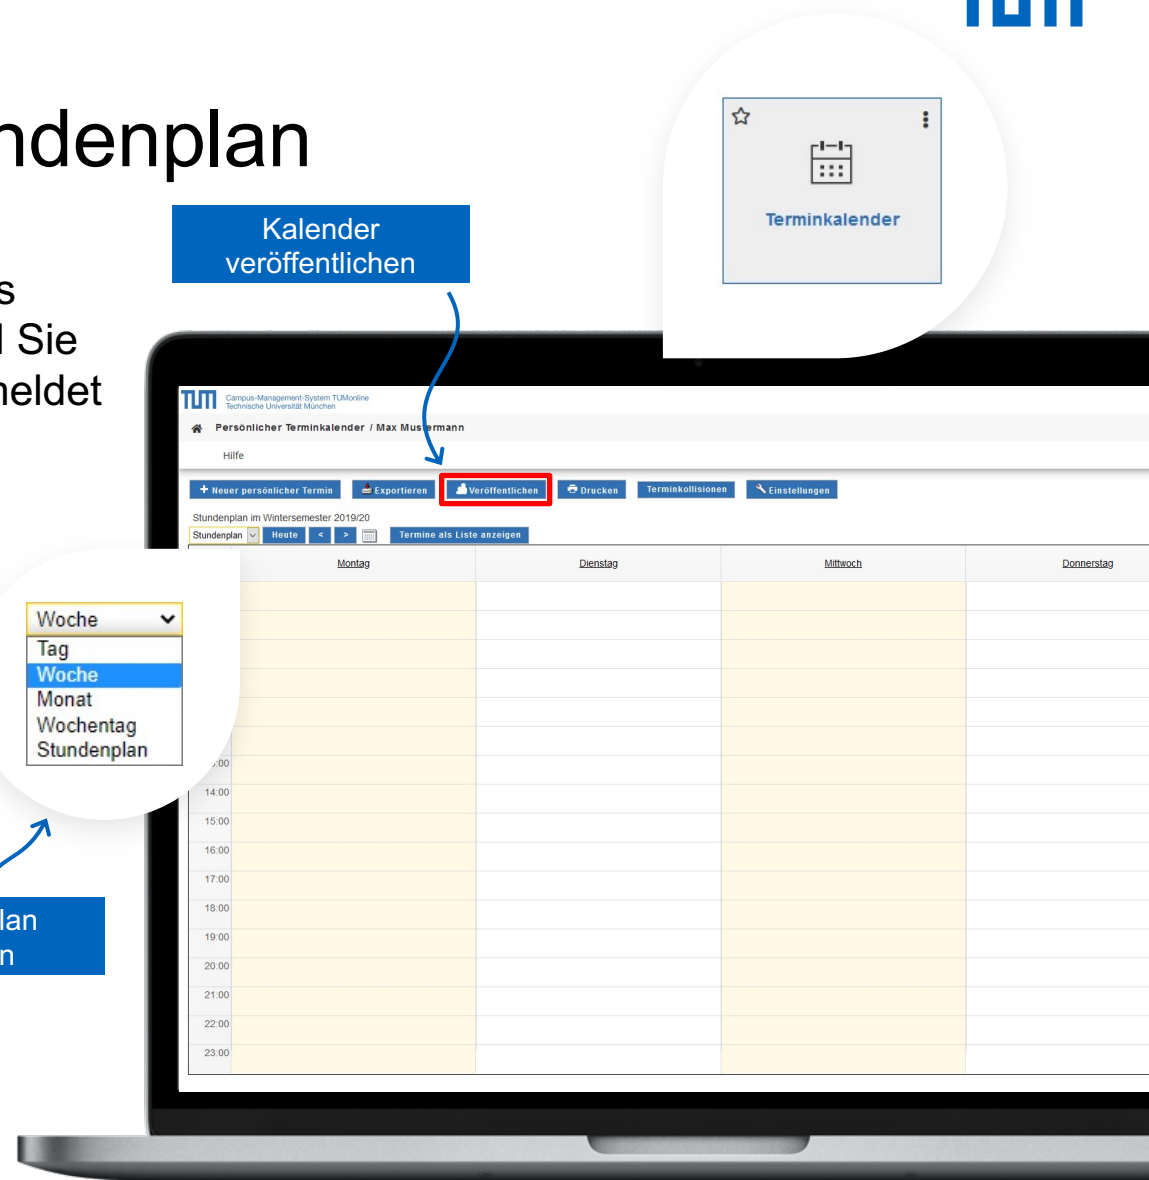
ndenplan

s
l Sie
neldet

Kalender veröffentlichen

Terminkalender

Campus-Management-System TUMonline
Technische Universität München

Persönlicher Terminkalender / Max Mustermann

Hilfe

+ Neuer persönlicher Termin
Exportieren
Veröffentlichen
Drucken
Terminkollisionen
Einstellungen

Stundenplan im Wintersemester 2019/20

Stundenplan
Heute
<
>
Termine als Liste anzeigen

| | Montag | Dienstag | Mittwoch | Donnerstag |
|---|---|---|---|---|
| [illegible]:00 | | | | |
| 14:00 | | | | |
| 15:00 | | | | |
| 16:00 | | | | |
| 17:00 | | | | |
| 18:00 | | | | |
| 19:00 | | | | |
| 20:00 | | | | |
| 21:00 | | | | |
| 22:00 | | | | |
| 23:00 | | | | |

Woche
Tag
Woche
Monat
Wochentag
Stundenplan

lan
n